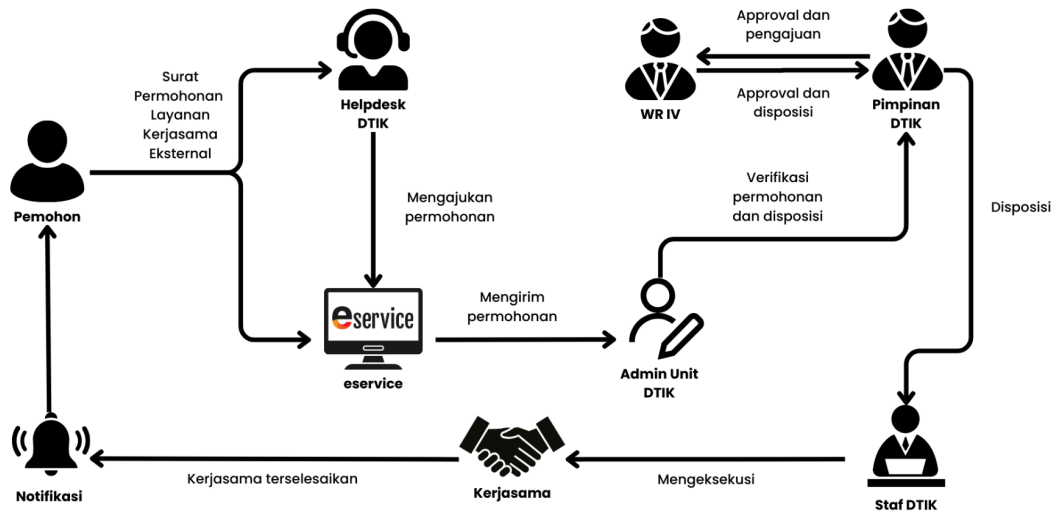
Surat Permohonan Layanan Kerjasama Eksternal

Helpdesk DTIK

Approval dan pengajuan

WR IV

Approval dan disposisi

Pimpinan DTIK

Pemohon

Mengajukan permohonan

Verifikasi permohonan dan disposisi

Disposisi

eservice

eservice

Mengirim permohonan

Admin Unit DTIK

Notifikasi

Kerjasama terselesaikan

Kerjasama

Mengeksekusi

Staf DTIK